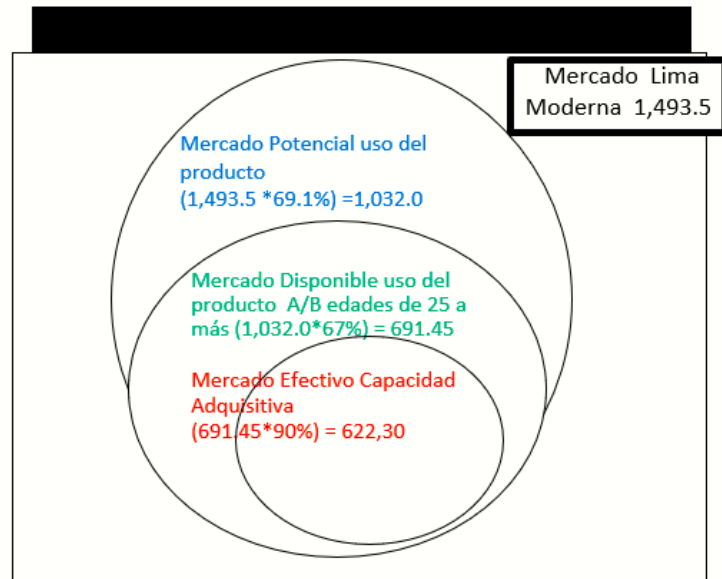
Mercado Lima Moderna 1,493.5

Mercado Potencial uso del producto
(1,493.5 *69.1%) =1,032.0

Mercado Disponible uso del producto A/B edades de 25 a más (1,032.0*67%) = 691.45

Mercado Efectivo Capacidad Adquisitiva
(691.45*90%) = 622,30